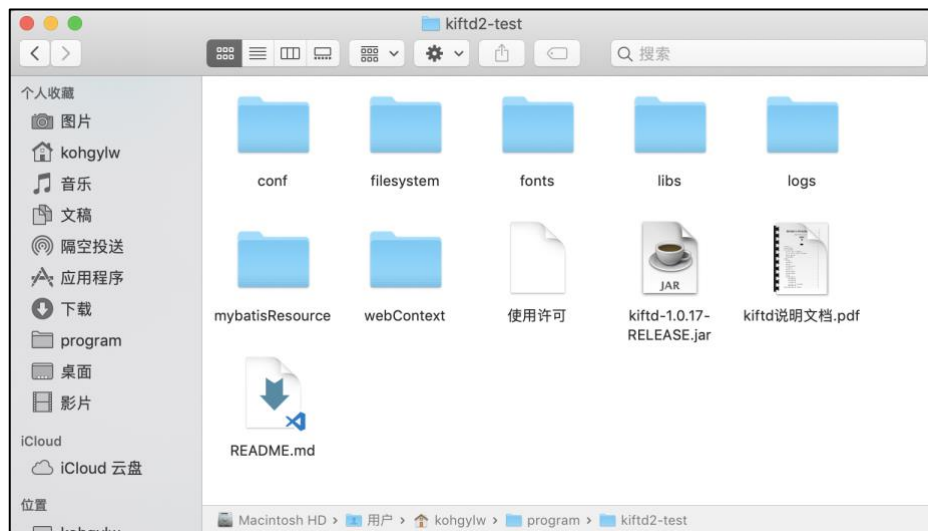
kiftd2-test

搜索

个人收藏
图片
kohgylw
音乐
文稿
隔空投送
应用程序
下载
program
桌面
影片
iCloud
iCloud 云盘
位置

conf
filesystem
fonts
libs
logs
mybatisResource
webContext
使用许可
JAR
kiftd-1.0.17-RELEASE.jar
kiftd说明文档.pdf
README.md

Macintosh HD › 用户 › kohgylw › program › kiftd2-test